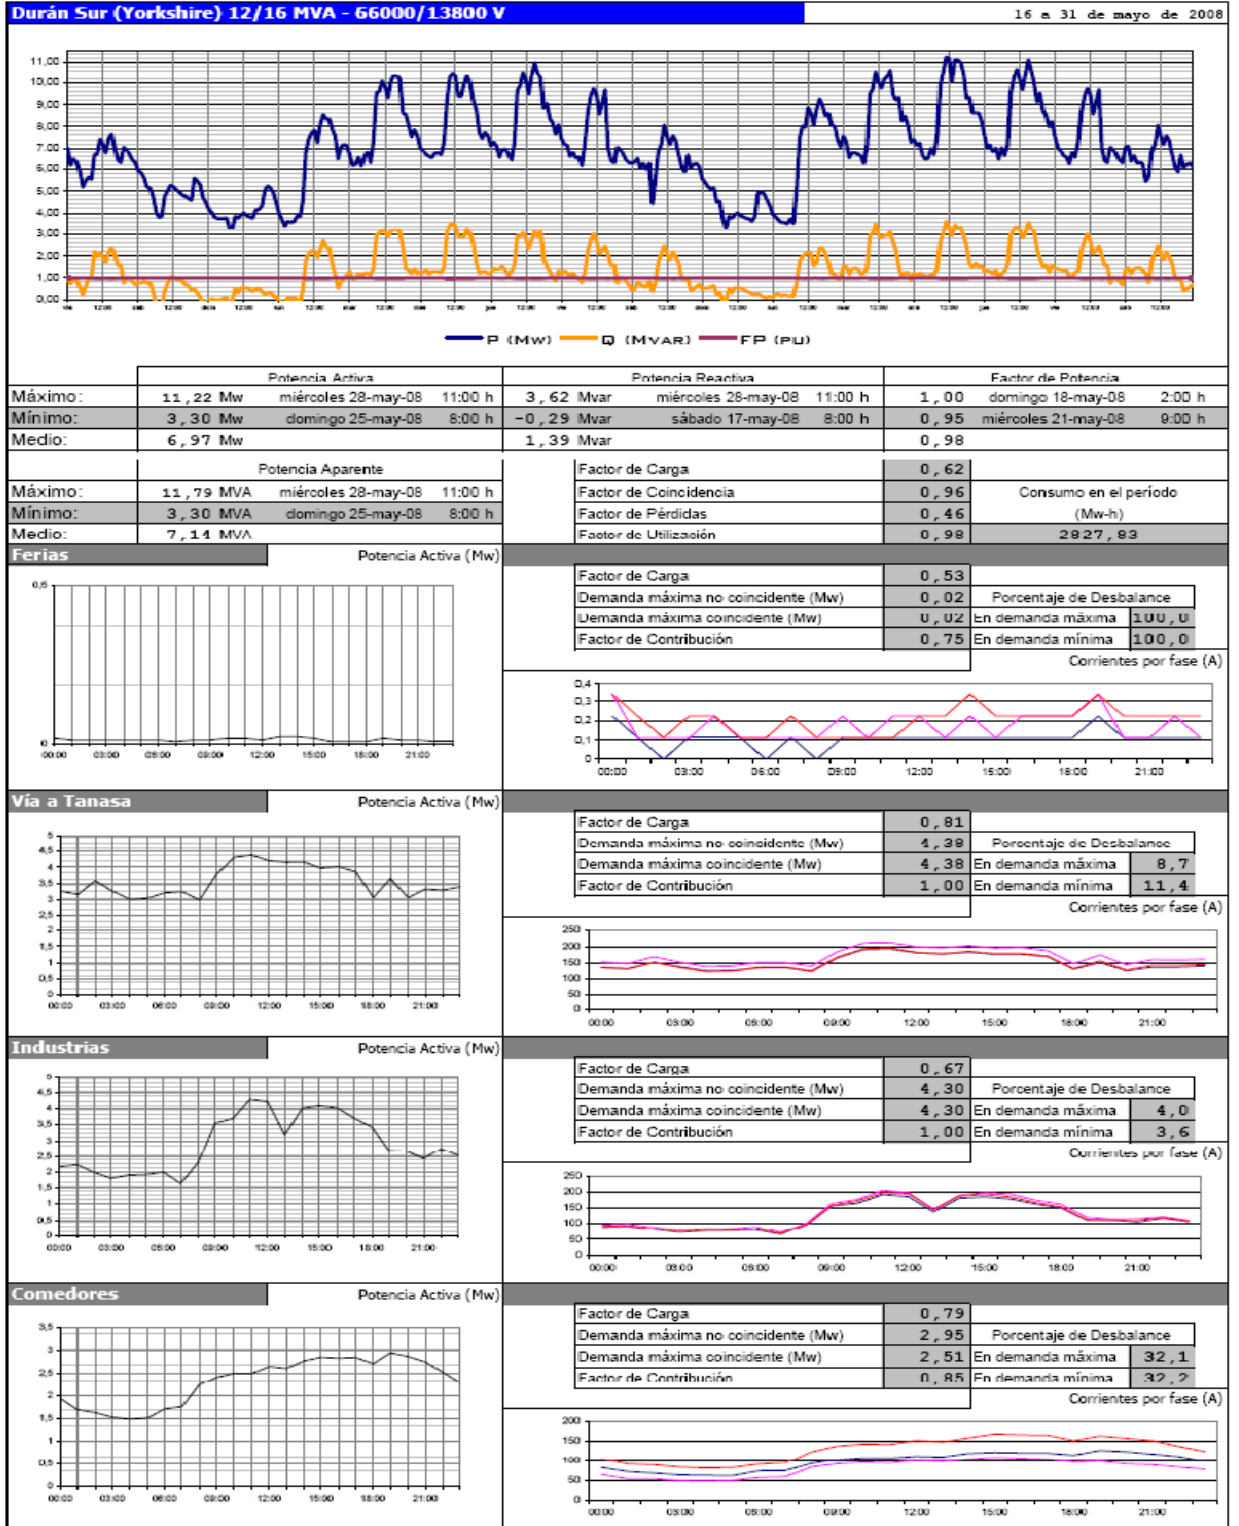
Durán Sur (Yorkshire) 12/16 MVA - 66000/13800 V

16 a 31 de mayo de 2008

11,00
10,00
9,00
8,00
7,00
6,00
5,00
4,00
3,00
2,00
1,00
0,00

P (Mw) Q (MVAR) FP (pu)

| | Potencia Activa | | | Potencia Reactiva | | | Factor de Potencia | | |
|---|---|---|---|---|---|---|---|---|---|
| Máximo: | 11,22 Mw | miércoles 28-may-08 | 11:00 h | 3,62 Mvar | miércoles 28-may-08 | 11:00 h | 1,00 | domingo 18-may-08 | 2:00 h |
| Mínimo: | 3,30 Mw | domingo 25-may-08 | 8:00 h | -0,29 Mvar | sábado 17-may-08 | 8:00 h | 0,95 | miércoles 21-may-08 | 9:00 h |
| Medio: | 6,97 Mw | | | 1,39 Mvar | | | 0,98 | | |

| | Potencia Aparente | | |
|---|---|---|---|
| Máximo: | 11,79 MVA | miércoles 28-may-08 | 11:00 h |
| Mínimo: | 3,30 MVA | domingo 25-may-08 | 8:00 h |
| Medio: | 7,14 MVA | | |

| | | |
|---|---|---|
| Factor de Carga | 0,62 | |
| Factor de Coincidencia | 0,96 | Consumo en el período |
| Factor de Pérdidas | 0,46 | (Mw-h) |
| Factor de Utilización | 0,98 | 2827,83 |

Ferias
Potencia Activa (Mw)
0,5
0
00:00 03:00 06:00 09:00 12:00 15:00 18:00 21:00

| | | | | |
|---|---|---|---|---|
| Factor de Carga | 0,53 | | | |
| Demanda máxima no coincidente (Mw) | 0,02 | Porcentaje de Desbalance | | |
| Demanda máxima coincidente (Mw) | 0,02 | En demanda máxima | 100,0 | |
| Factor de Contribución | 0,75 | En demanda mínima | 100,0 | |

Corrientes por fase (A)
0,4 0,3 0,2 0,1 0
00:00 03:00 06:00 09:00 12:00 15:00 18:00 21:00

Vía a Tanasa
Potencia Activa (Mw)
5 4,5 4 3,5 3 2,5 2 1,5 1 0,5 0
00:00 03:00 06:00 09:00 12:00 15:00 18:00 21:00

| | | | |
|---|---|---|---|
| Factor de Carga | 0,81 | | |
| Demanda máxima no coincidente (Mw) | 4,38 | Porcentaje de Desbalance | |
| Demanda máxima coincidente (Mw) | 4,38 | En demanda máxima | 8,7 |
| Factor de Contribución | 1,00 | En demanda mínima | 11,4 |

Corrientes por fase (A)
250 200 150 100 50 0
00:00 03:00 06:00 09:00 12:00 15:00 18:00 21:00

Industrias
Potencia Activa (Mw)
5 4,5 4 3,5 3 2,5 2 1,5 1 0,5 0
00:00 03:00 06:00 09:00 12:00 15:00 18:00 21:00

| | | | |
|---|---|---|---|
| Factor de Carga | 0,67 | | |
| Demanda máxima no coincidente (Mw) | 4,30 | Porcentaje de Desbalance | |
| Demanda máxima coincidente (Mw) | 4,30 | En demanda máxima | 4,0 |
| Factor de Contribución | 1,00 | En demanda mínima | 3,6 |

Corrientes por fase (A)
250 200 150 100 50 0
00:00 03:00 06:00 09:00 12:00 15:00 18:00 21:00

Comedores
Potencia Activa (Mw)
3,5 3 2,5 2 1,5 1 0,5 0
00:00 03:00 06:00 09:00 12:00 15:00 18:00 21:00

| | | | |
|---|---|---|---|
| Factor de Carga | 0,79 | | |
| Demanda máxima no coincidente (Mw) | 2,95 | Porcentaje de Desbalance | |
| Demanda máxima coincidente (Mw) | 2,51 | En demanda máxima | 32,1 |
| Factor de Contribución | 0,85 | En demanda mínima | 32,2 |

Corrientes por fase (A)
200 150 100 50 0
00:00 03:00 06:00 09:00 12:00 15:00 18:00 21:00